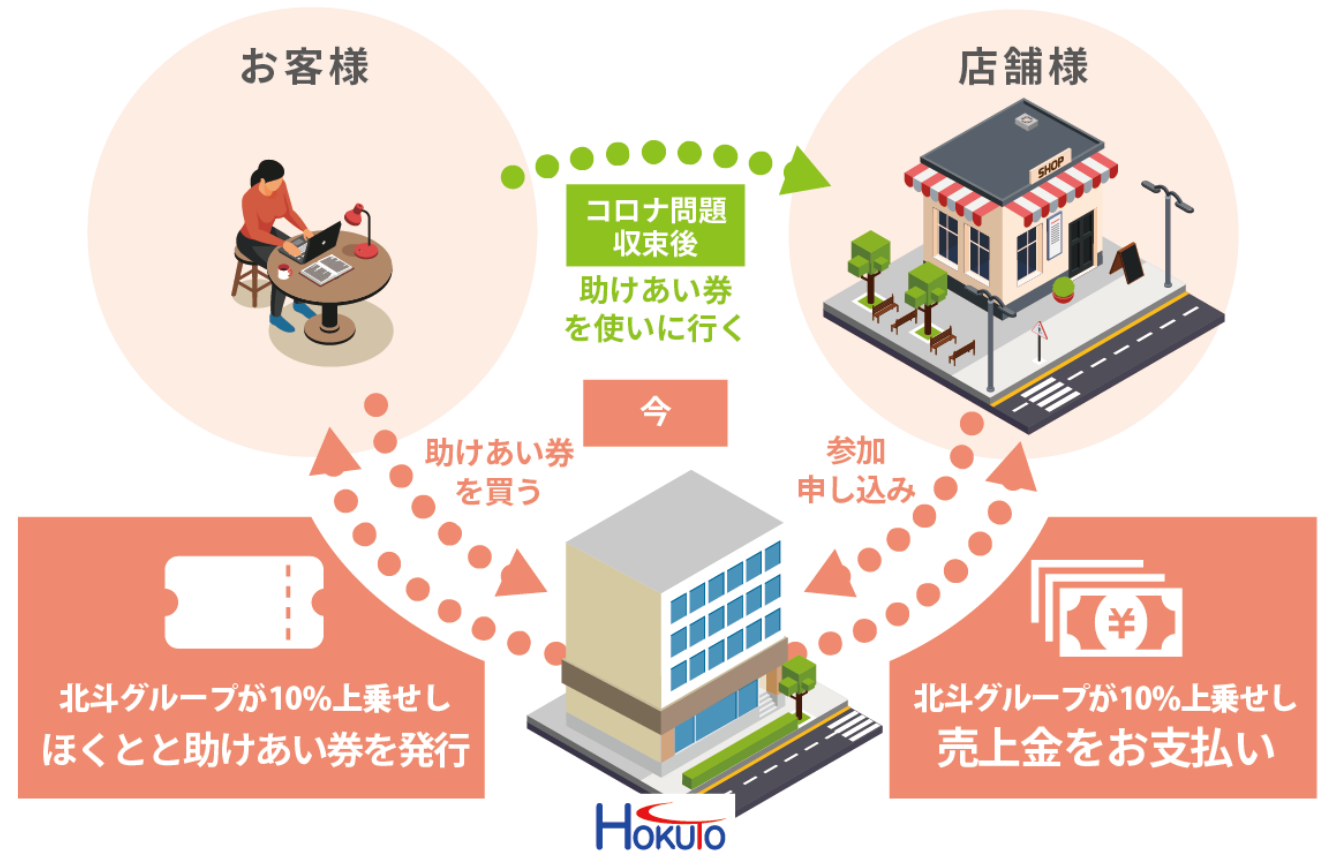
お客様

店舗様

SHOP

コロナ問題
収束後

助けあい券
を使いに行く

今

助けあい券
を買う

参加
申し込み

¥

北斗グループが10%上乗せし
ほくとと助けあい券を発行

北斗グループが10%上乗せし
売上金をお支払い

HOKUTO